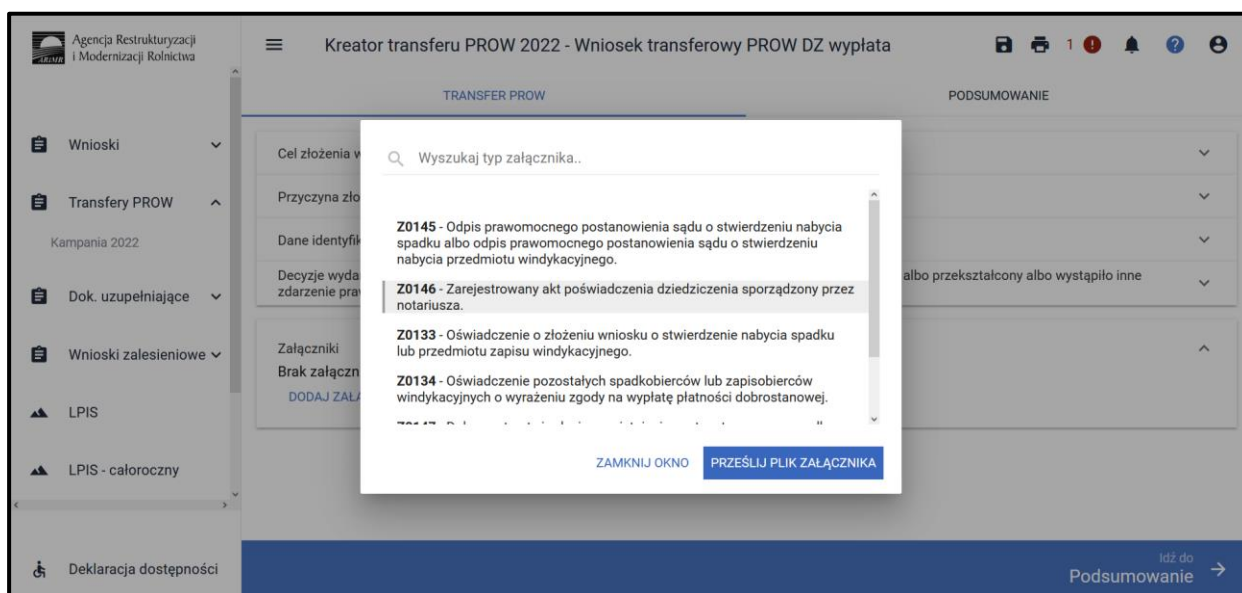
Agencja Restrukturyzacji i Modernizacji Rolnictwa

ARiMR

Kreator transferu PROW 2022 - Wniosek transferowy PROW DZ wypłata

1

TRANSFER PROW

PODSUMOWANIE

Wnioski

Transfery PROW

Kampania 2022

Dok. uzupełniające

Wnioski zalesieniowe

LPIS

LPIS - całoroczny

Deklaracja dostępności

Cel złożenia w

Przyczyna zło

Dane identyfik

Decyzje wyda zdarzenie pra

albo przekształcony albo wystąpiło inne

Załączniki

Brak załączn

DODAJ ZAŁA

Wyszukaj typ załącznika..

Z0145 - Odpis prawomocnego postanowienia sądu o stwierdzeniu nabycia spadku albo odpis prawomocnego postanowienia sądu o stwierdzeniu nabycia przedmiotu windykacyjnego.

Z0146 - Zarejestrowany akt poświadczenia dziedziczenia sporządzony przez notariusza.

Z0133 - Oświadczenie o złożeniu wniosku o stwierdzenie nabycia spadku lub przedmiotu zapisu windykacyjnego.

Z0134 - Oświadczenie pozostałych spadkobierców lub zapisobierców windykacyjnych o wyrażeniu zgody na wypłatę płatności dobrostanowej.

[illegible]

ZAMKNIJ OKNO

PRZEŚLIJ PLIK ZAŁĄCZNIKA

Idź do

Podsumowanie